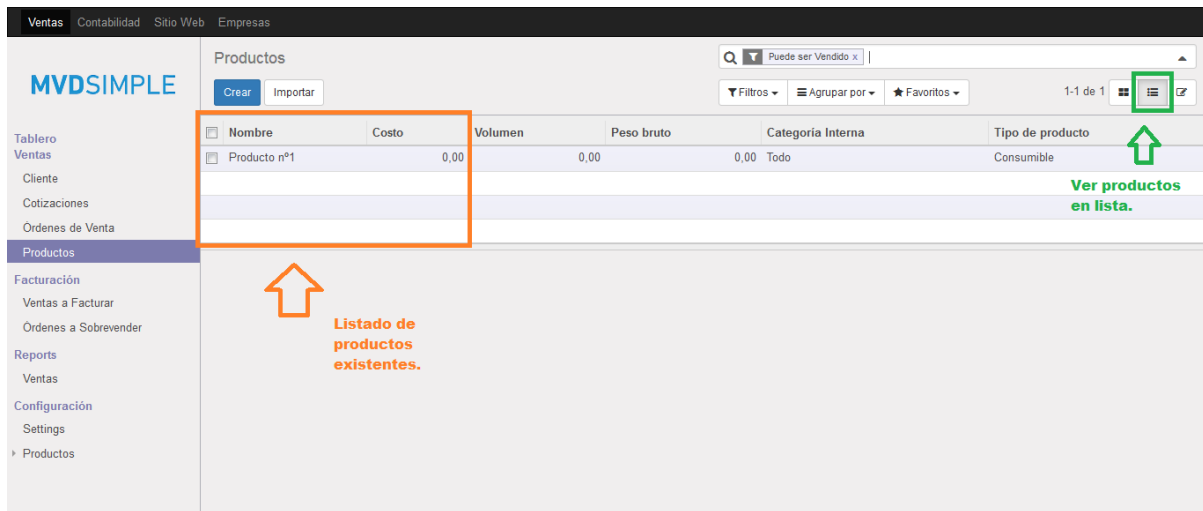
Ventas Contabilidad Sitio Web Empresas

MVDSIMPLE

Tablero
Ventas
Cliente
Cotizaciones
Órdenes de Venta
Productos
Facturación
Ventas a Facturar
Órdenes a Sobrevender
Reports
Ventas
Configuración
Settings
Productos

Productos

Puede ser Vendido x

Crear Importar

Filtros Agrupar por Favoritos

1-1 de 1

| Nombre | Costo | Volumen | Peso bruto | Categoría Interna | Tipo de producto |
|---|---|---|---|---|---|
| Producto nº1 | 0,00 | 0,00 | 0,00 | Todo | Consumible |

Ver productos en lista.

Listado de productos existentes.